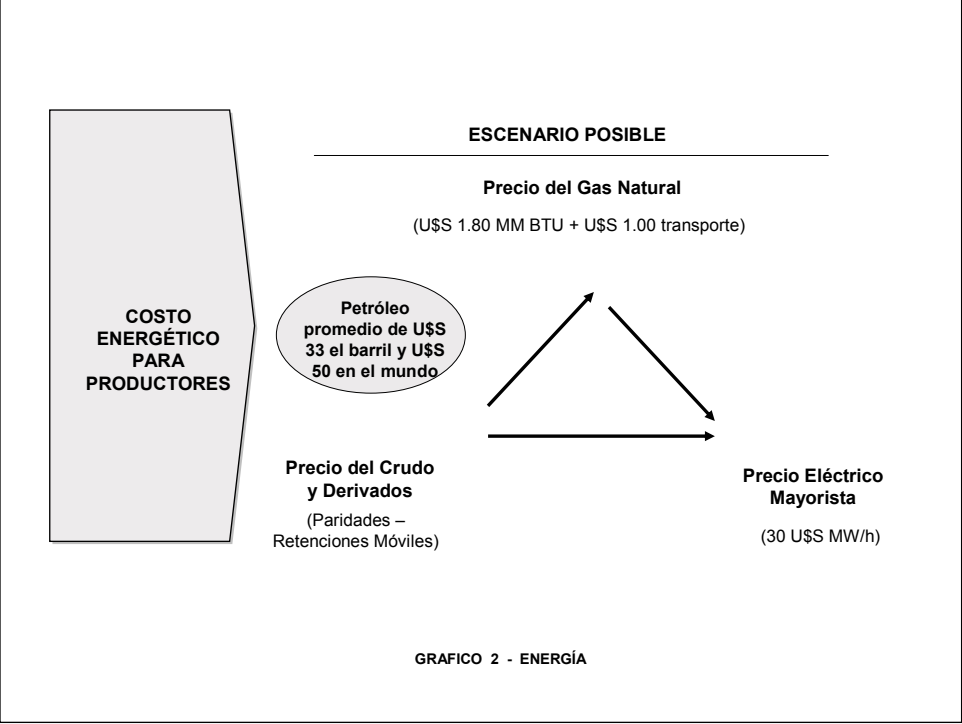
COSTO ENERGÉTICO PARA PRODUCTORES

ESCENARIO POSIBLE

Precio del Gas Natural

(U$S 1.80 MM BTU + U$S 1.00 transporte)

Petróleo promedio de U$S 33 el barril y U$S 50 en el mundo

Precio del Crudo y Derivados

(Paridades – Retenciones Móviles)

Precio Eléctrico Mayorista

(30 U$S MW/h)

GRAFICO 2 - ENERGÍA